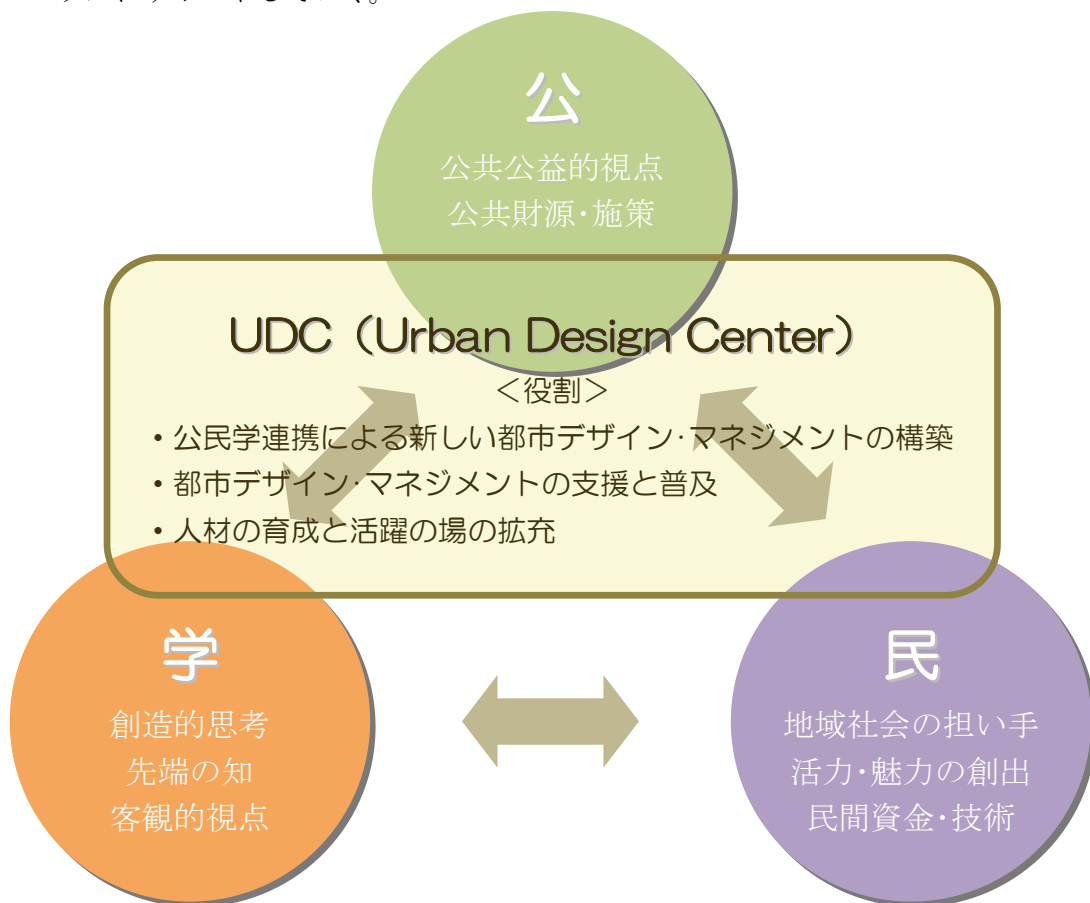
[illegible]

公
公共公益的視点
公共財源・施策

UDC（Urban Design Center）
＜役割＞
・公民学連携による新しい都市デザイン・マネジメントの構築
・都市デザイン・マネジメントの支援と普及
・人材の育成と活躍の場の拡充

学
創造的思考
先端の知
客観的視点

民
地域社会の担い手
活力・魅力の創出
民間資金・技術